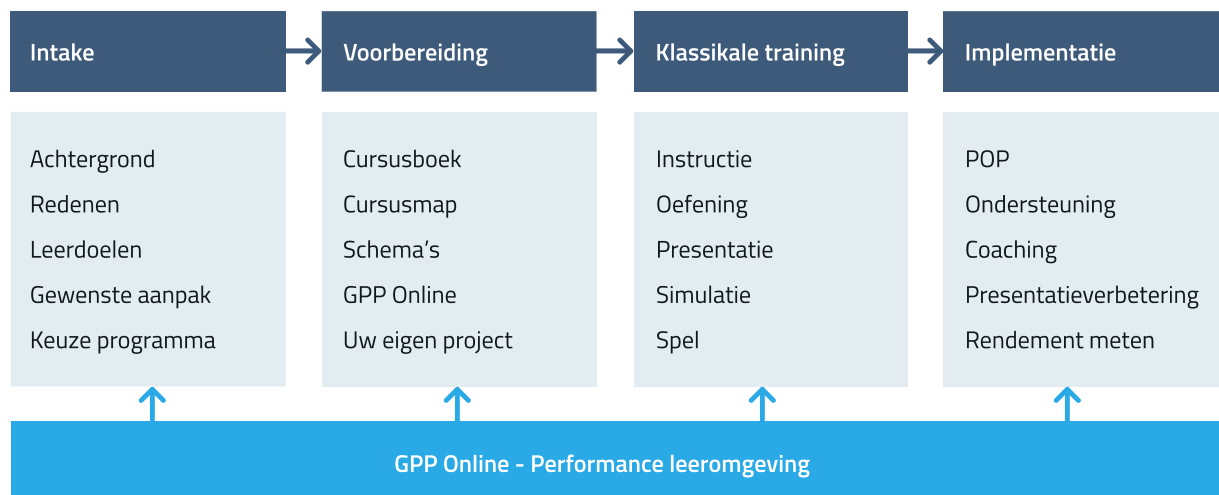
Intake

Achtergrond
Redenen
Leerdoelen
Gewenste aanpak
Keuze programma

Voorbereiding

Cursusboek
Cursusmap
Schema's
GPP Online
Uw eigen project

Klassikale training

Instructie
Oefening
Presentatie
Simulatie
Spel

Implementatie

POP
Ondersteuning
Coaching
Presentatieverbetering
Rendement meten

GPP Online - Performance leeromgeving